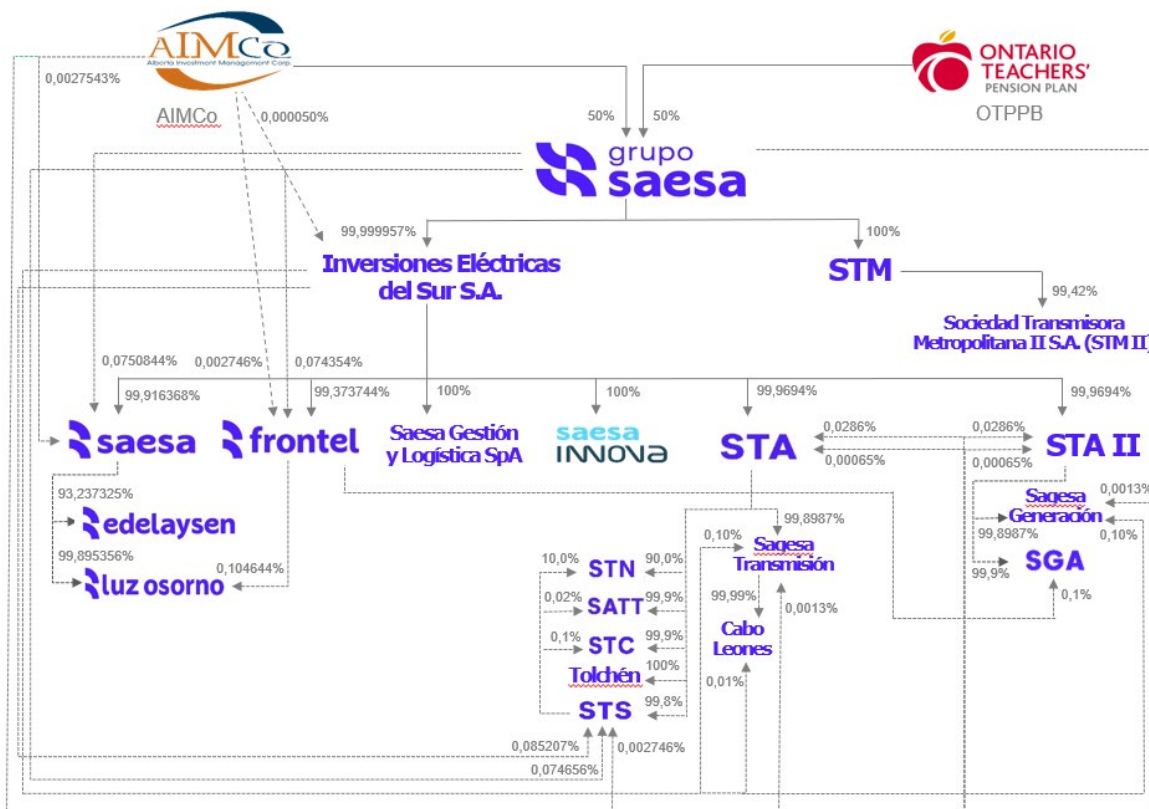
AIMCo
Alberta Investment Management Corp
AIMCo
0,0027543%
0,000050%
ONTARIO TEACHERS' PENSION PLAN
OTPPB
50%
50%
grupo saesa
99,999957%
100%
Inversiones Eléctricas del Sur S.A.
STM
99,42%
Sociedad Transmisora Metropolitana II S.A. (STM II)
0,0750844%
0,002746%
0,074354%
99,916368%
99,373744%
100%
100%
99,9694%
99,9694%
saesa
frontel
Saesa Gestión y Logística SpA
saesa INNOVA
STA
0,0286%
0,0286%
0,00065%
0,00065%
STA II
93,237325%
edelaysen
99,895356%
0,104644%
luz osorno
0,0013%
Sagesa Generación
99,8987%
0,10%
SGA
99,9%
0,1%
0,10%
99,8987%
Sagesa Transmisión
10,0%
STN
90,0%
0,02%
SATT
99,9%
0,1%
STC
99,9%
Tolchén
100%
STS
99,8%
99,99%
Cabo Leones
0,0013%
0,01%
0,085207%
0,002746%
0,074656%